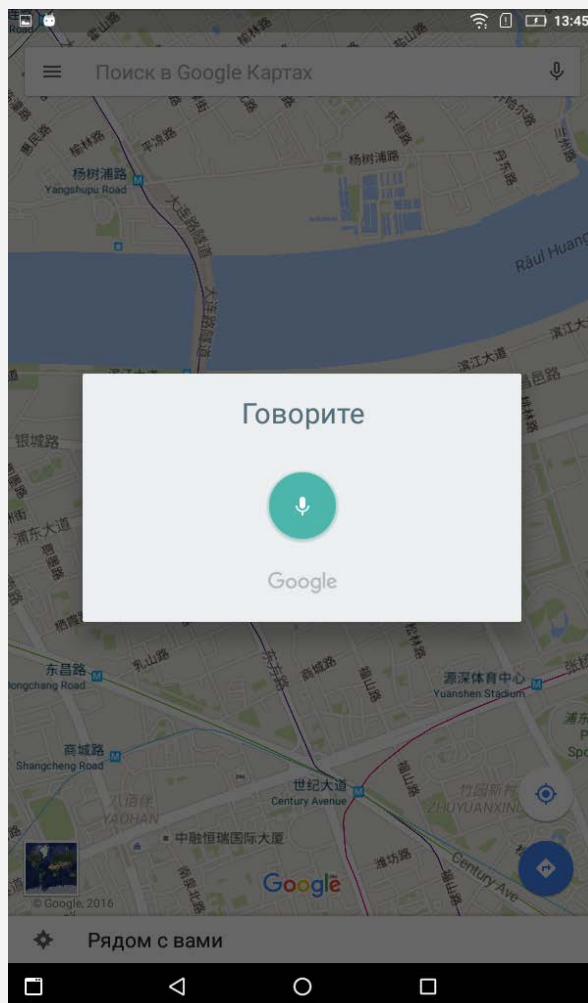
13:45

Поиск в Google Картах

杨树浦路
Yangshupu Road

Raúl Huang

Говорите

Google

东昌路
Dongchang Road

源深体育中心
Yuanshen Stadium

商城路
Shangcheng Road

世纪大道
Century Avenue

八佰伴
YAOHAN

竹园新村
ZHUYUANXIN

中融恒瑞国际大厦

Century Ave

Google

© Google, 2016

Рядом с вами